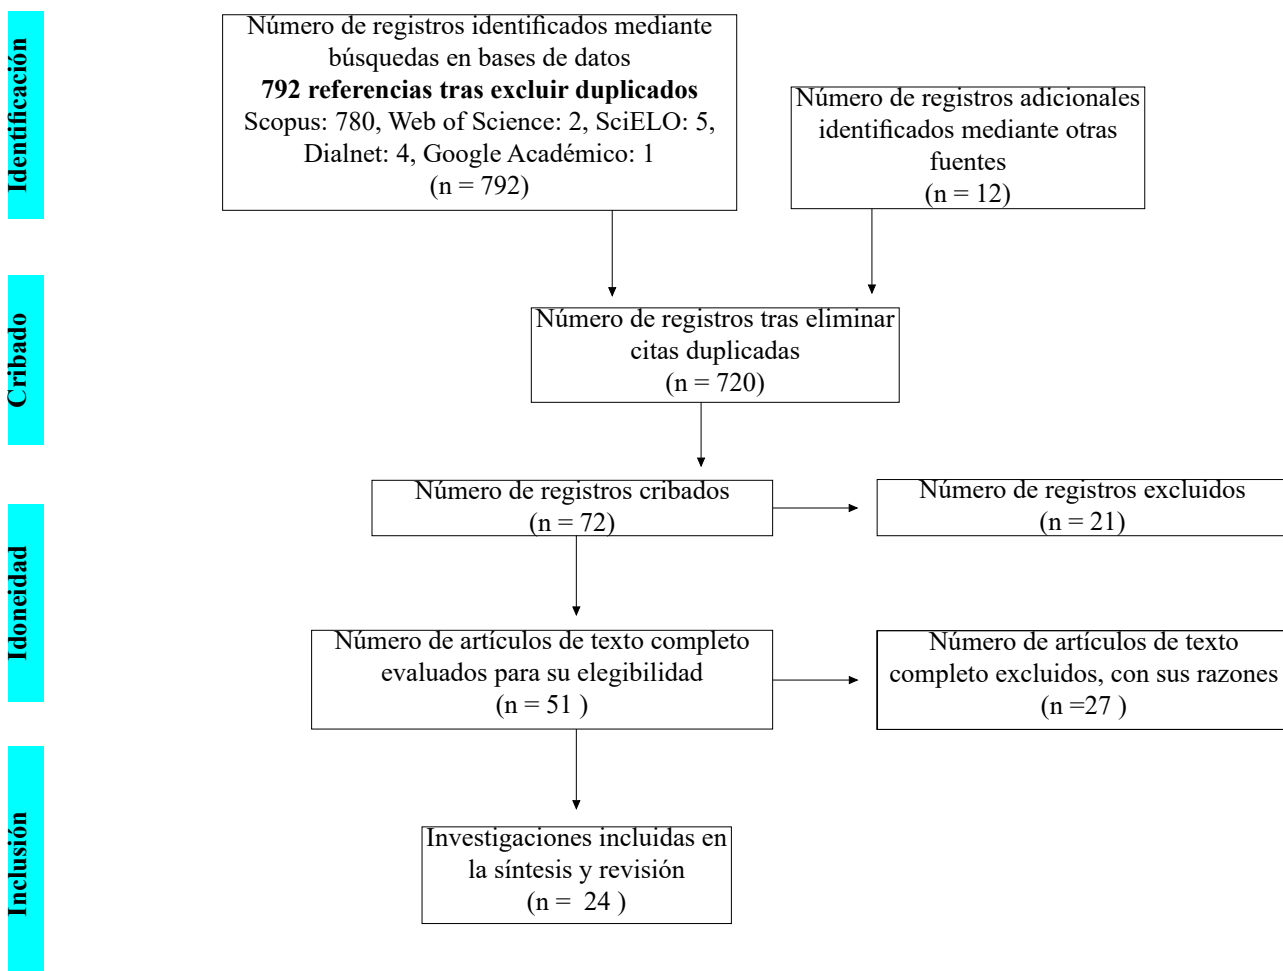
Identificación

Número de registros identificados mediante búsquedas en bases de datos
**792 referencias tras excluir duplicados**
Scopus: 780, Web of Science: 2, SciELO: 5, Dialnet: 4, Google Académico: 1
(n = 792)

Número de registros adicionales identificados mediante otras fuentes
(n = 12)

Cribado

Número de registros tras eliminar citas duplicadas
(n = 720)

Número de registros cribados
(n = 72)

Número de registros excluidos
(n = 21)

Idoneidad

Número de artículos de texto completo evaluados para su elegibilidad
(n = 51 )

Número de artículos de texto completo excluidos, con sus razones
(n =27 )

Inclusión

Investigaciones incluidas en la síntesis y revisión
(n = 24 )